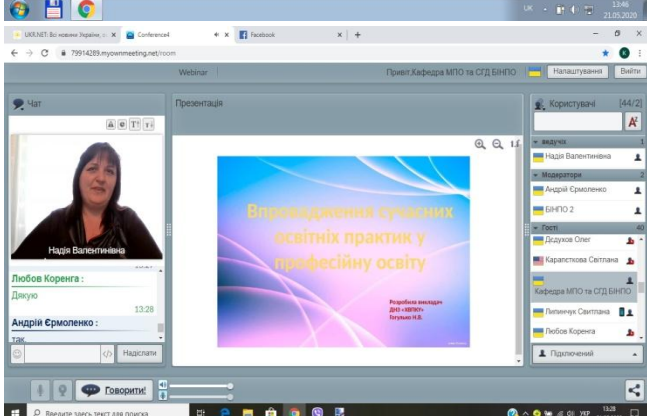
UK 13:46 21.05.2020

UKR.NET: Всі новини України, о... Conference4 Facebook

79914289.myownmeeting.net/room

Webinar

Привіт,Кафедра МПО та СГД БІНПО

Налаштування

Вийти

Чат

Надія Валентинівна

Любов Коренга :

Дякую

13:28

Андрій Єрмоленко :

так

Надіслати

Презентація

Впровадження сучасних освітніх практик у професійну освіту

Розробила викладач ДНЗ «ХВПУ» Гатулько Н.В.

Користувачі [44/2]

ведучі 1

Надія Валентинівна

Модератори 2

Андрій Єрмоленко

БІНПО 2

Гості 40

Дедухов Олег

Карапєткова Світлана

Кафедра МПО та СГД БІНПО

Липинчук Світлана

Любов Коренга

Підключений

Говорити!

Введите здесь текст для поиска

13:28